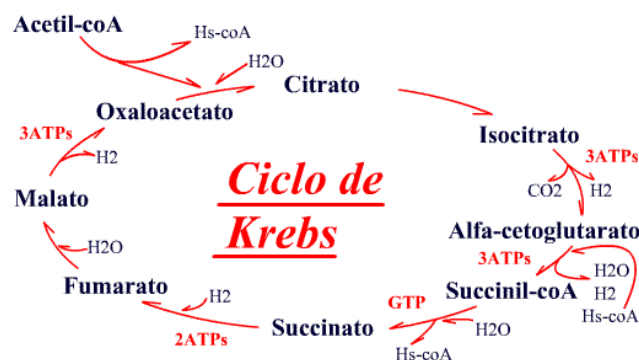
Acetil-coA

Hs-coA

H2O

Citrato

Oxaloacetato

3ATPs

H2

Isocitrato

3ATPs

CO2

H2

Malato

Ciclo de Krebs

H2O

Alfa-cetoglutarato

3ATPs

H2O

H2

Fumarato

Succinil-coA

Hs-coA

H2

GTP

2ATPs

Succinato

H2O

Hs-coA